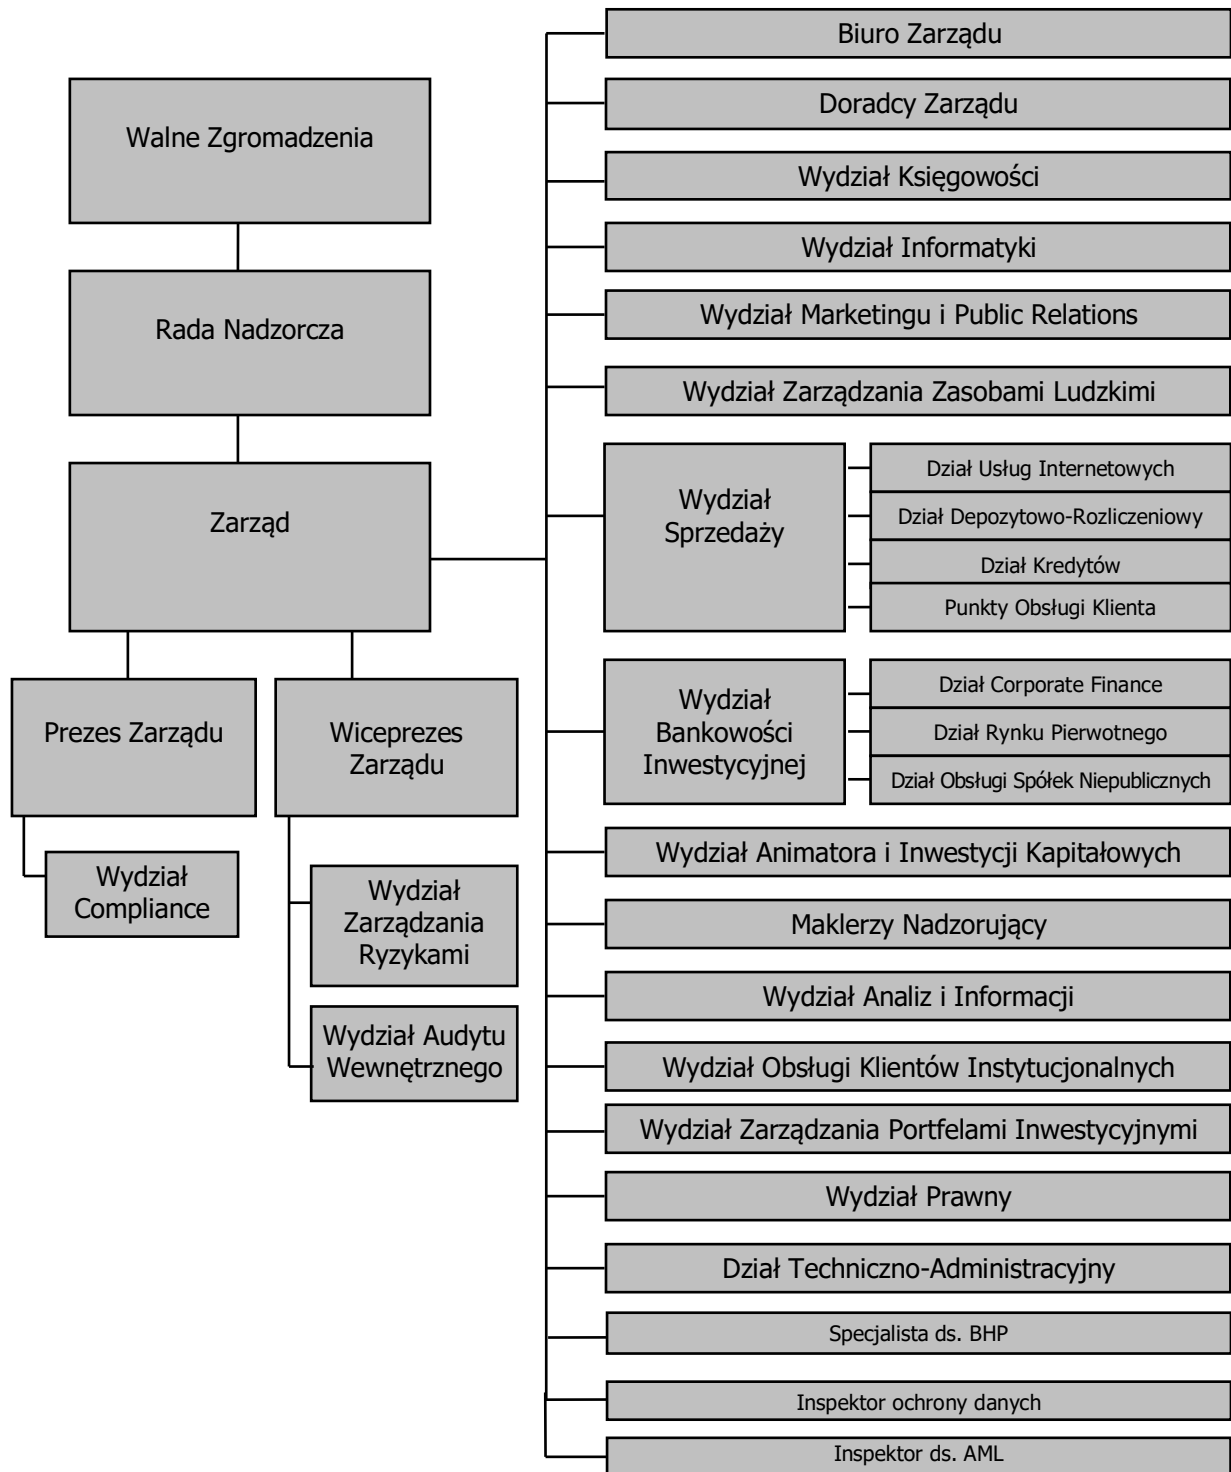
Walne Zgromadzenia

Rada Nadzorcza

Zarząd

Prezes Zarządu

Wydział Compliance

Wiceprezes Zarządu

Wydział Zarządzania Ryzykami

Wydział Audytu Wewnętrznego

Biuro Zarządu

Doradcy Zarządu

Wydział Księgowości

Wydział Informatyki

Wydział Marketingu i Public Relations

Wydział Zarządzania Zasobami Ludzkimi

Wydział Sprzedaży

Dział Usług Internetowych

Dział Depozytowo-Rozliczeniowy

Dział Kredytów

Punkty Obsługi Klienta

Wydział Bankowości Inwestycyjnej

Dział Corporate Finance

Dział Rynku Pierwotnego

Dział Obsługi Spółek Niepublicznych

Wydział Animatora i Inwestycji Kapitałowych

Maklerzy Nadzorujący

Wydział Analiz i Informacji

Wydział Obsługi Klientów Instytucjonalnych

Wydział Zarządzania Portfelami Inwestycyjnymi

Wydział Prawny

Dział Techniczno-Administracyjny

Specjalista ds. BHP

Inspektor ochrony danych

Inspektor ds. AML